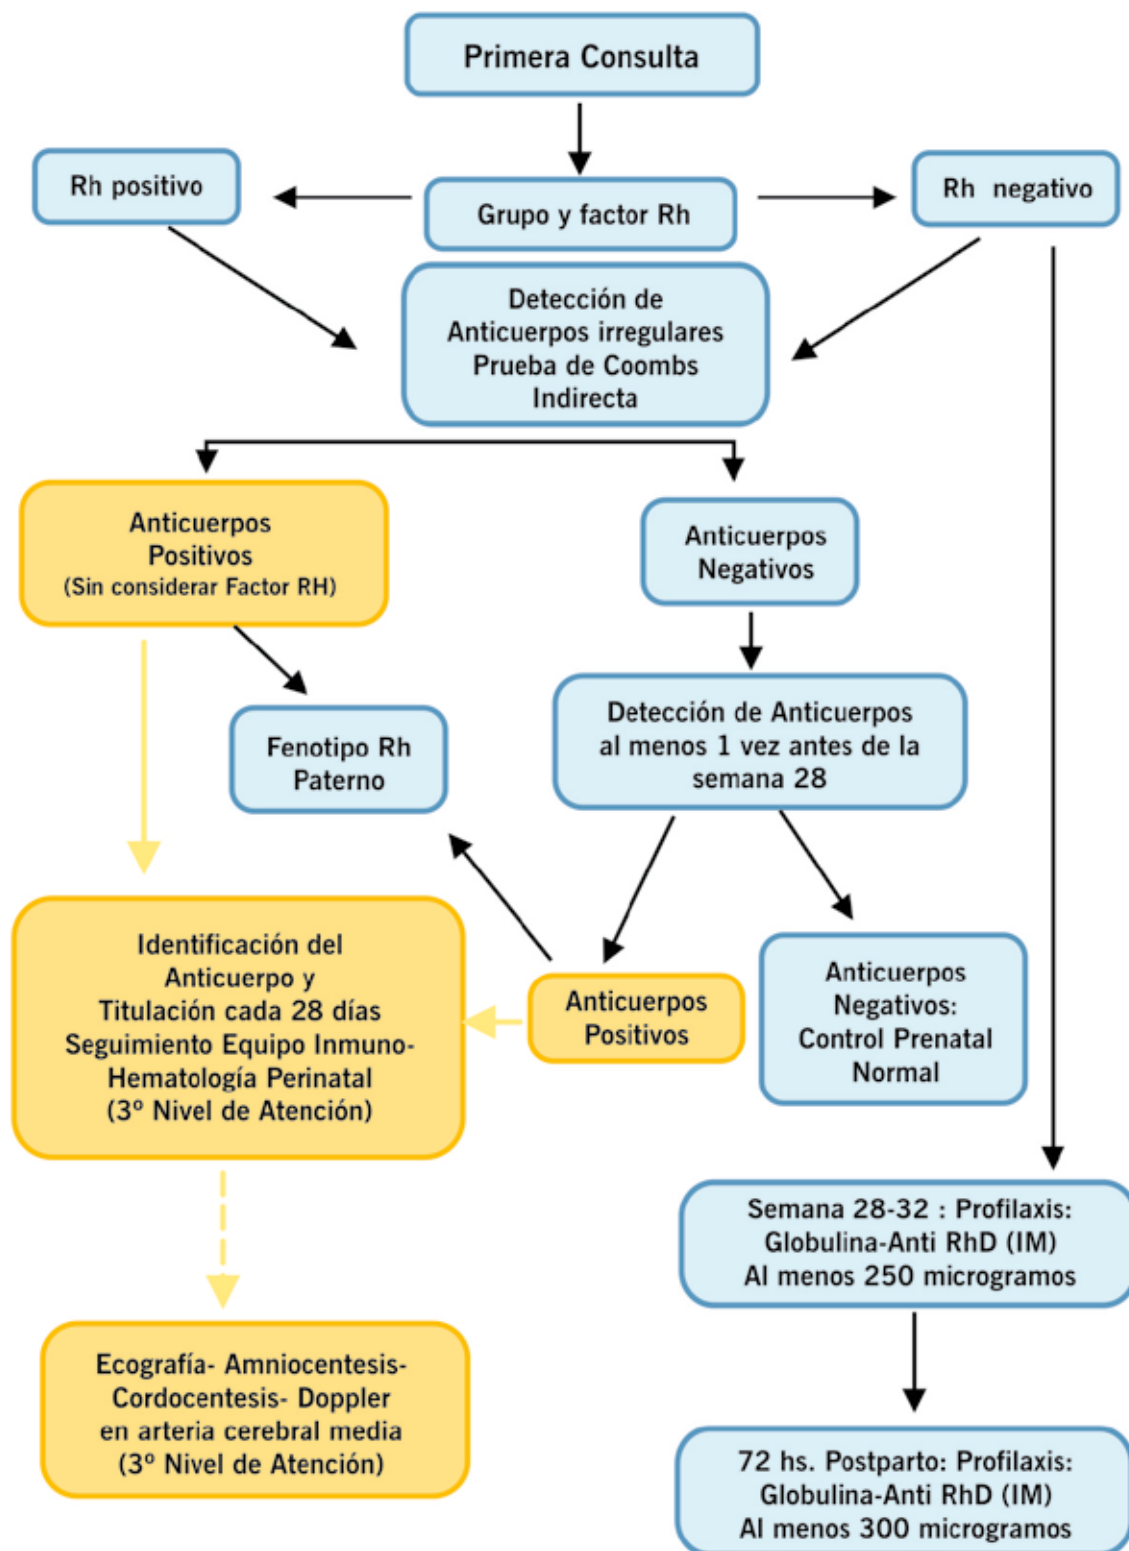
Primera Consulta

Rh positivo

Grupo y factor Rh

Rh negativo

Detección de Anticuerpos irregulares Prueba de Coombs Indirecta

Anticuerpos Positivos (Sin considerar Factor RH)

Anticuerpos Negativos

Fenotipo Rh Paterno

Detección de Anticuerpos al menos 1 vez antes de la semana 28

Identificación del Anticuerpo y Titulación cada 28 días Seguimiento Equipo Inmuno-Hematología Perinatal (3º Nivel de Atención)

Anticuerpos Positivos

Anticuerpos Negativos: Control Prenatal Normal

Semana 28-32 : Profilaxis: Globulina-Anti RhD (IM) Al menos 250 microgramos

Ecografía- Amniocentesis- Cordocentesis- Doppler en arteria cerebral media (3º Nivel de Atención)

72 hs. Postparto: Profilaxis: Globulina-Anti RhD (IM) Al menos 300 microgramos